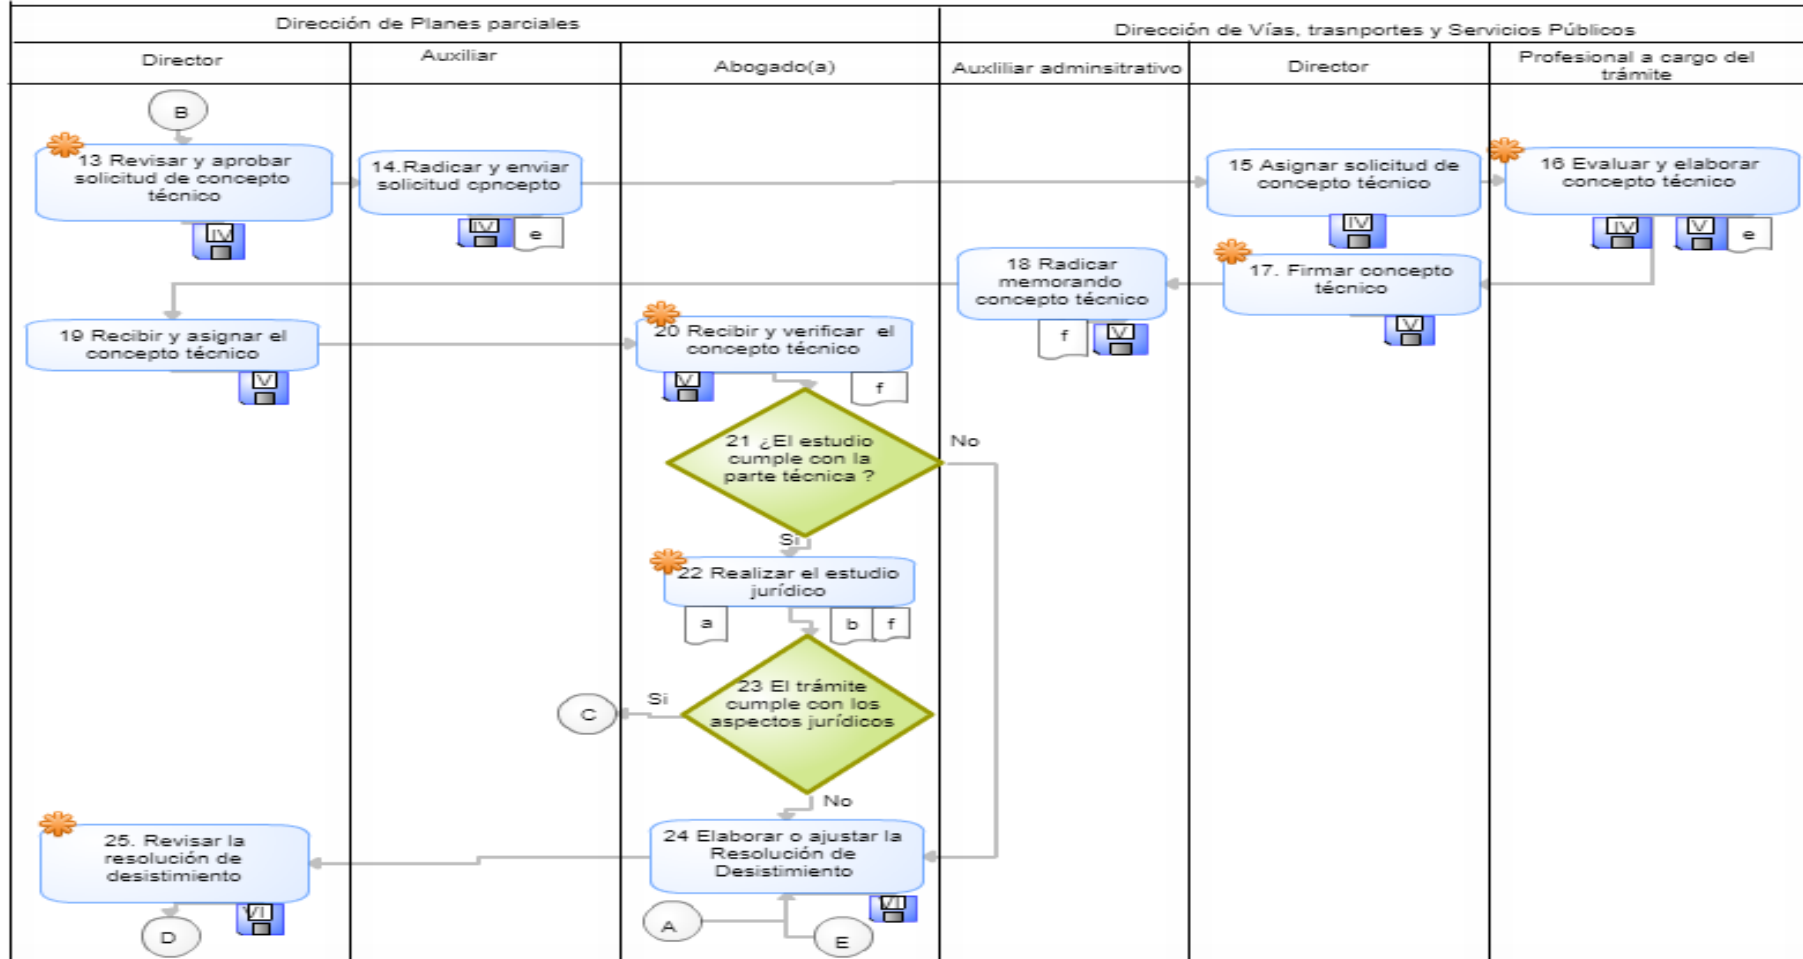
Dirección de Planes parciales

Dirección de Vías, trasnportes y Servicios Públicos

Director

Auxiliar

Abogado(a)

Auxiliar adminsitrativo

Director

Profesional a cargo del trámite

B

13 Revisar y aprobar solicitud de concepto técnico

IV

14.Radicar y enviar solicitud cpncepto

IV

e

15 Asignar solicitud de concepto técnico

IV

16 Evaluar y elaborar concepto técnico

IV

V

e

18 Radicar memorando concepto técnico

f

V

17. Firmar concepto técnico

V

19 Recibir y asignar el concepto técnico

V

20 Recibir y verificar el concepto técnico

V

f

21 ¿El estudio cumple con la parte técnica ?

No

Si

22 Realizar el estudio jurídico

a

b

f

23 El trámite cumple con los aspectos jurídicos

Si

C

No

25. Revisar la resolución de desistimiento

VI

D

24 Elaborar o ajustar la Resolución de Desistimiento

VI

A

E